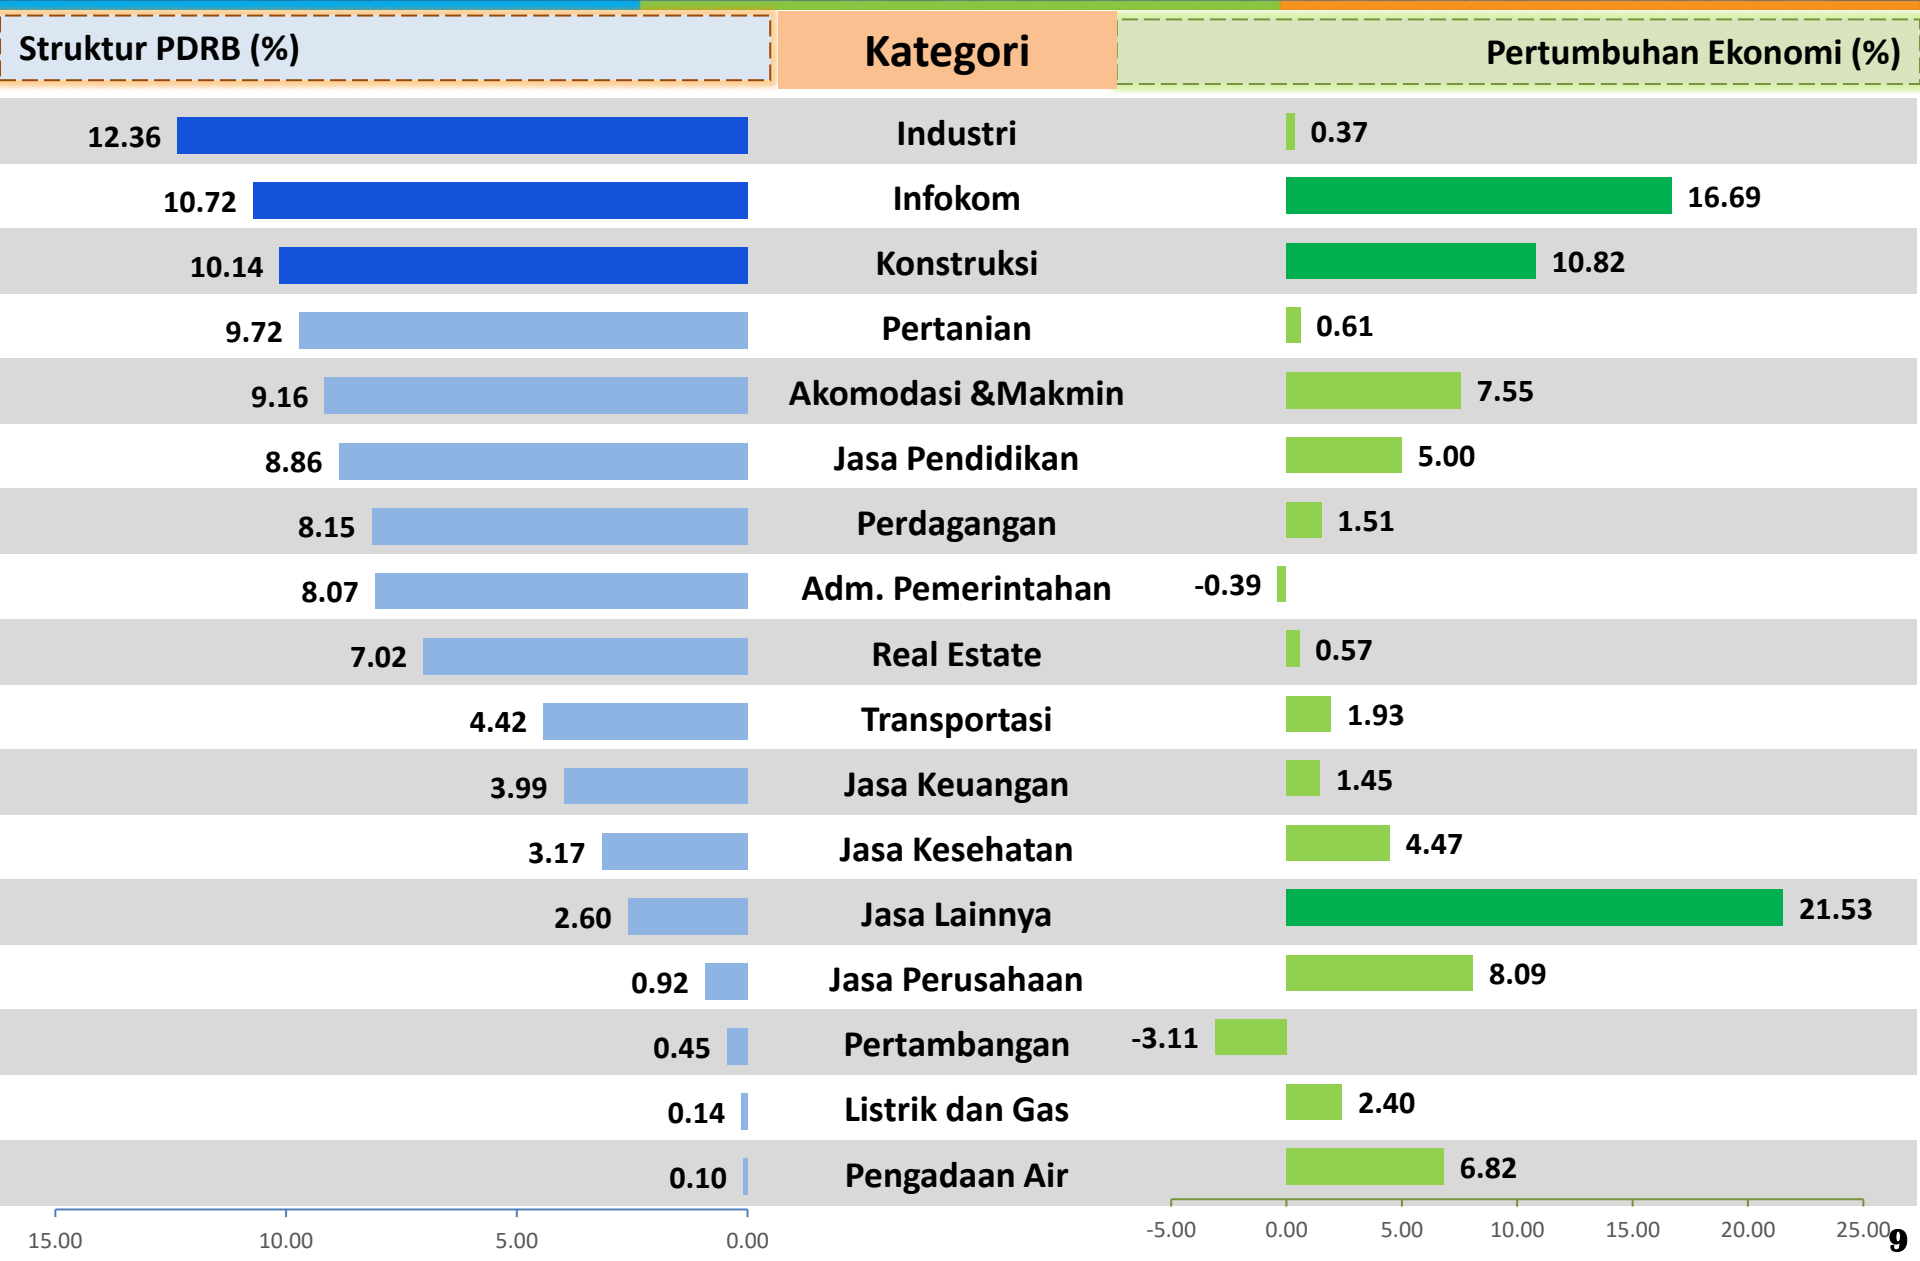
| Struktur PDRB (%) | Kategori | Pertumbuhan Ekonomi (%) |
|---|---|---|
| 12.36 | Industri | 0.37 |
| 10.72 | Infokom | 16.69 |
| 10.14 | Konstruksi | 10.82 |
| 9.72 | Pertanian | 0.61 |
| 9.16 | Akomodasi &Makmin | 7.55 |
| 8.86 | Jasa Pendidikan | 5.00 |
| 8.15 | Perdagangan | 1.51 |
| 8.07 | Adm. Pemerintahan | -0.39 |
| 7.02 | Real Estate | 0.57 |
| 4.42 | Transportasi | 1.93 |
| 3.99 | Jasa Keuangan | 1.45 |
| 3.17 | Jasa Kesehatan | 4.47 |
| 2.60 | Jasa Lainnya | 21.53 |
| 0.92 | Jasa Perusahaan | 8.09 |
| 0.45 | Pertambangan | -3.11 |
| 0.14 | Listrik dan Gas | 2.40 |
| 0.10 | Pengadaan Air | 6.82 |

15.00 10.00 5.00 0.00

-5.00 0.00 5.00 10.00 15.00 20.00 25.00

9